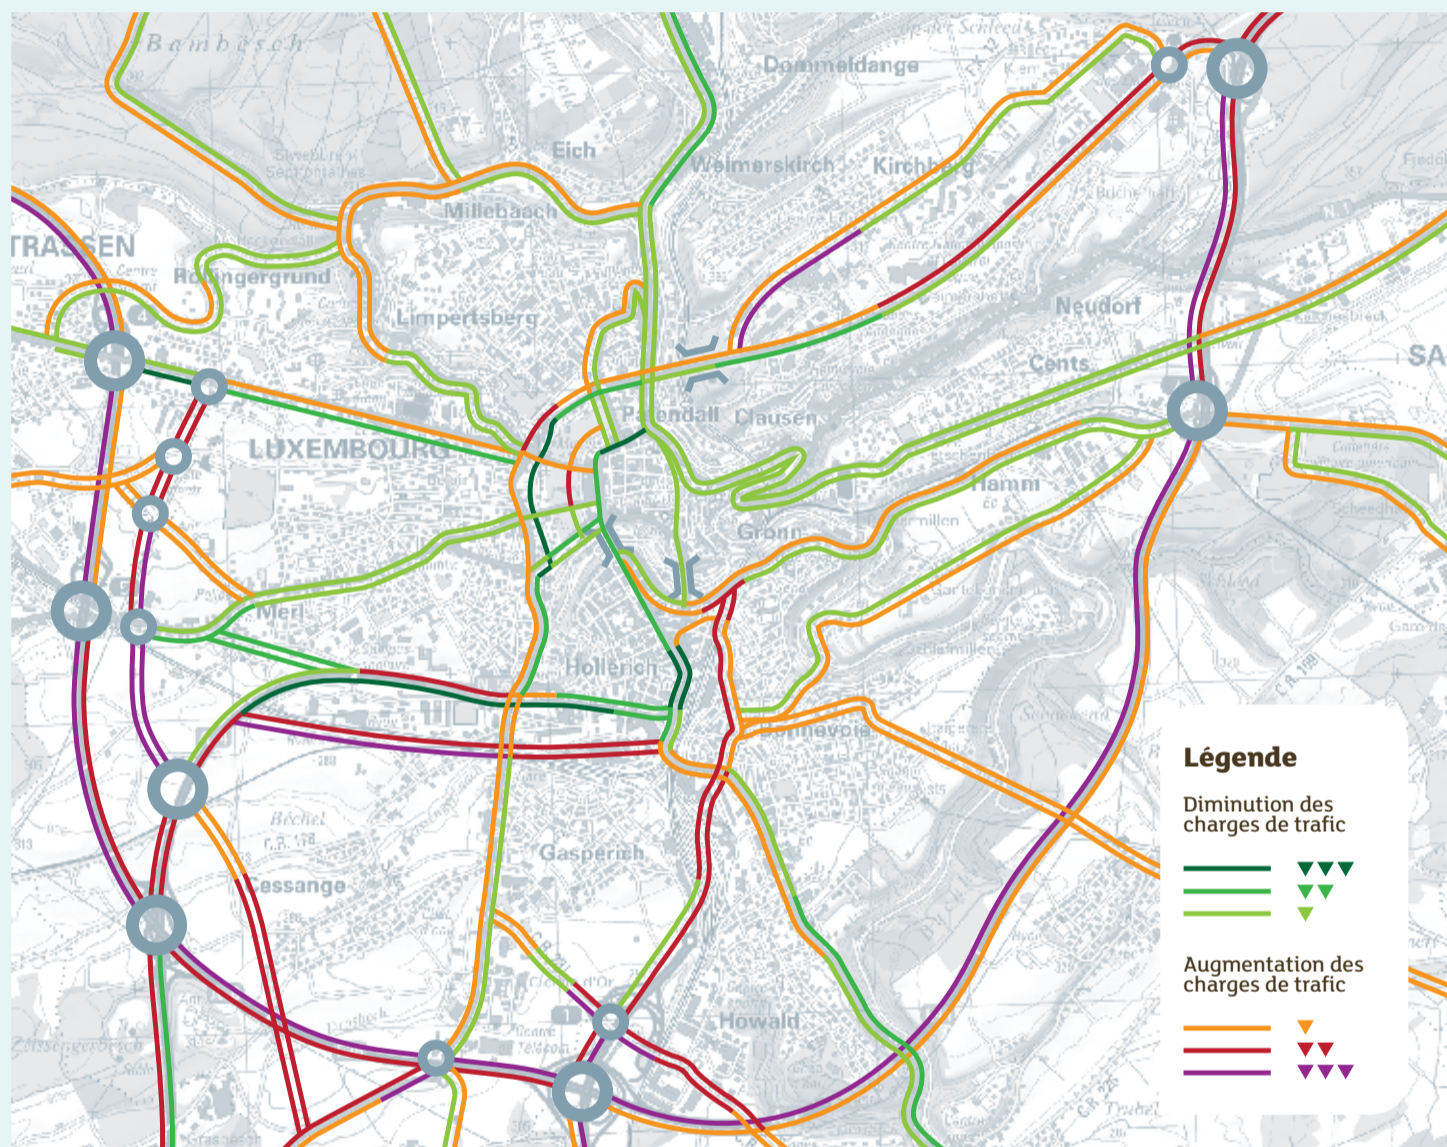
Bambësch
Dommeldange
Eich
Weimerskirch
Kirchberg
Millebach
STRASSEN
Rollingergrund
Limpertsberg
Neudorf
Cents
SA
Pfaffendall
Clausen
LUXEMBOURG
Hamm
Grund
Merl
Hollerich
Bonnevoie
Cessange
Gasperich
Howald

Légende
Diminution des charges de trafic
▼▼▼
▼▼
▼
Augmentation des charges de trafic
▼
▼▼
▼▼▼